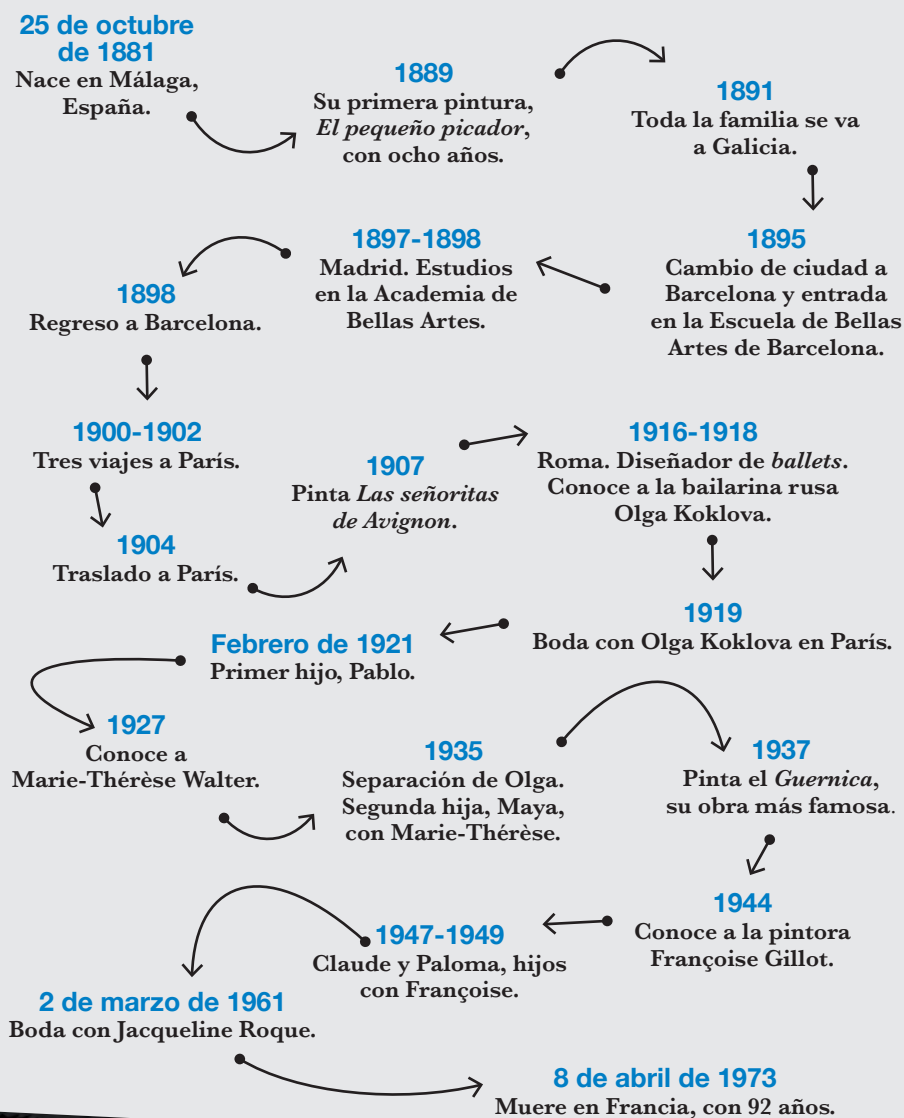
25 de octubre de 1881
Nace en Málaga, España.

1889
Su primera pintura, *El pequeño picador*, con ocho años.

1891
Toda la familia se va a Galicia.

1895
Cambio de ciudad a Barcelona y entrada en la Escuela de Bellas Artes de Barcelona.

1897-1898
Madrid. Estudios en la Academia de Bellas Artes.

1898
Regreso a Barcelona.

1900-1902
Tres viajes a París.

1904
Traslado a París.

1907
Pinta *Las señoritas de Avignon*.

1916-1918
Roma. Diseñador de *ballets*. Conoce a la bailarina rusa Olga Koklova.

1919
Boda con Olga Koklova en París.

Febrero de 1921
Primer hijo, Pablo.

1927
Conoce a Marie-Thérèse Walter.

1935
Separación de Olga. Segunda hija, Maya, con Marie-Thérèse.

1937
Pinta el *Guernica*, su obra más famosa.

1944
Conoce a la pintora Françoise Gillot.

1947-1949
Claude y Paloma, hijos con Françoise.

2 de marzo de 1961
Boda con Jacqueline Roque.

8 de abril de 1973
Muere en Francia, con 92 años.